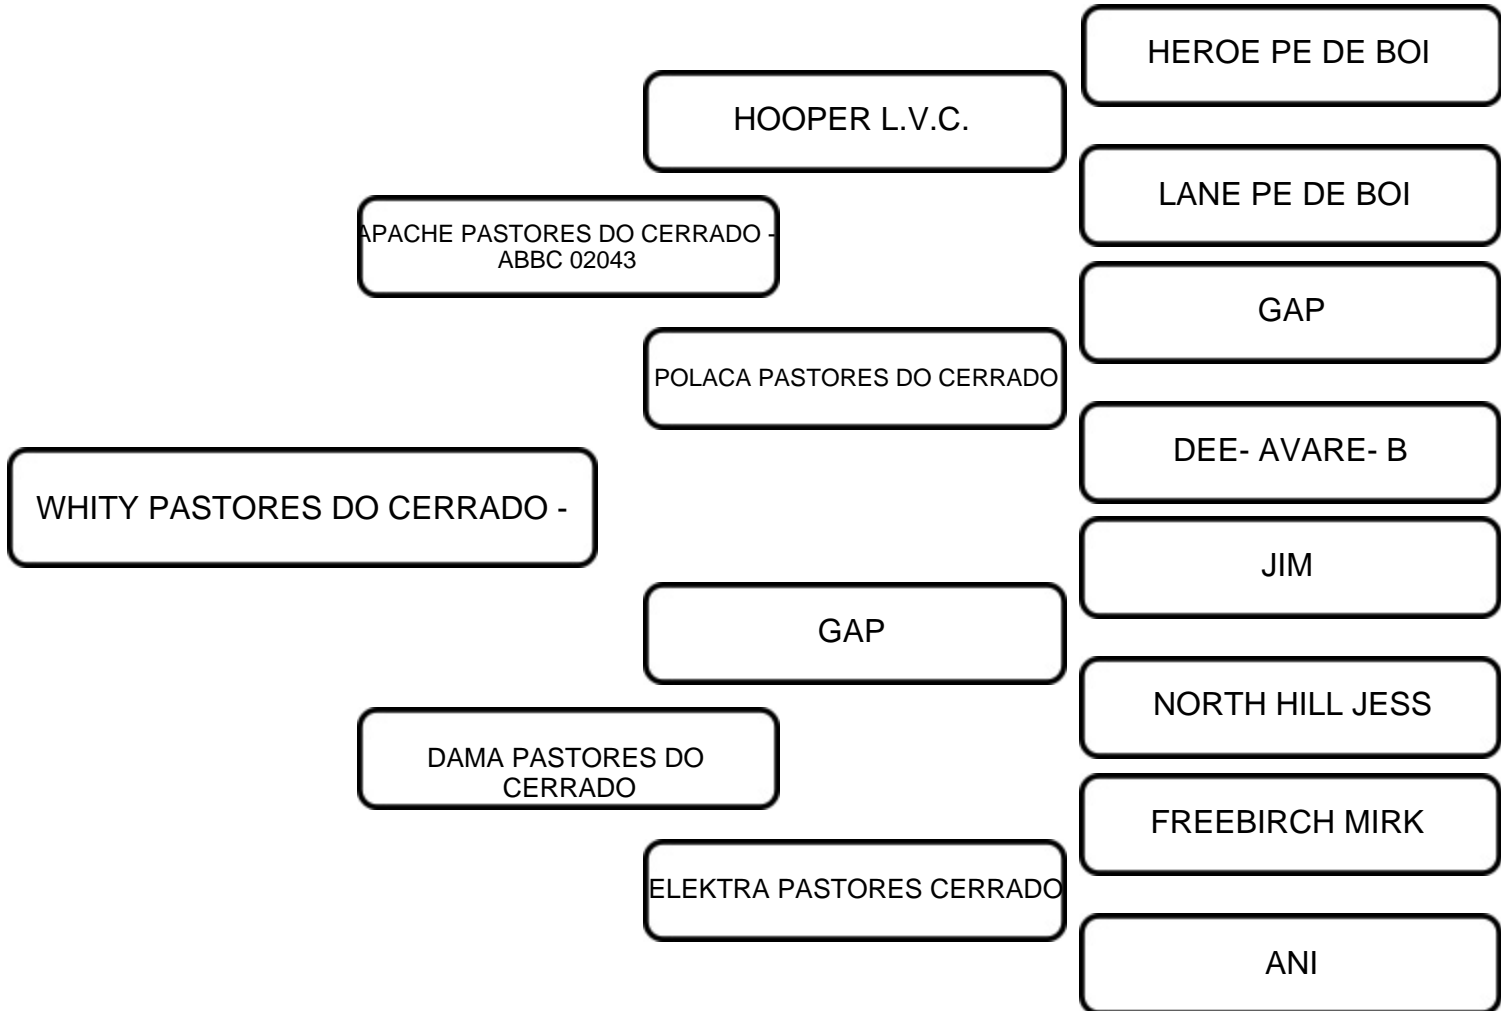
HEROE PE DE BOI

HOOPER L.V.C.

LANE PE DE BOI

APACHE PASTORES DO CERRADO - ABBC 02043

GAP

POLACA PASTORES DO CERRADO

DEE- AVARE- B

WHITY PASTORES DO CERRADO -

JIM

GAP

NORTH HILL JESS

DAMA PASTORES DO CERRADO

FREEBIRCH MIRK

ELEKTRA PASTORES CERRADO

ANI